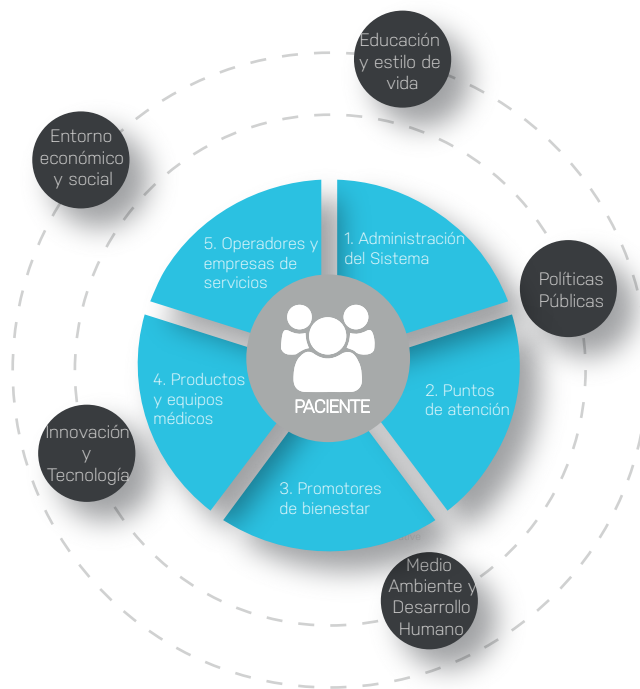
Educación y estilo de vida

Entorno económico y social

Políticas Públicas

5. Operadores y empresas de servicios

1. Administración del Sistema

PACIENTE

4. Productos y equipos médicos

2. Puntos de atención

3. Promotores de bienestar

Innovación y Tecnología

Medio Ambiente y Desarrollo Humano